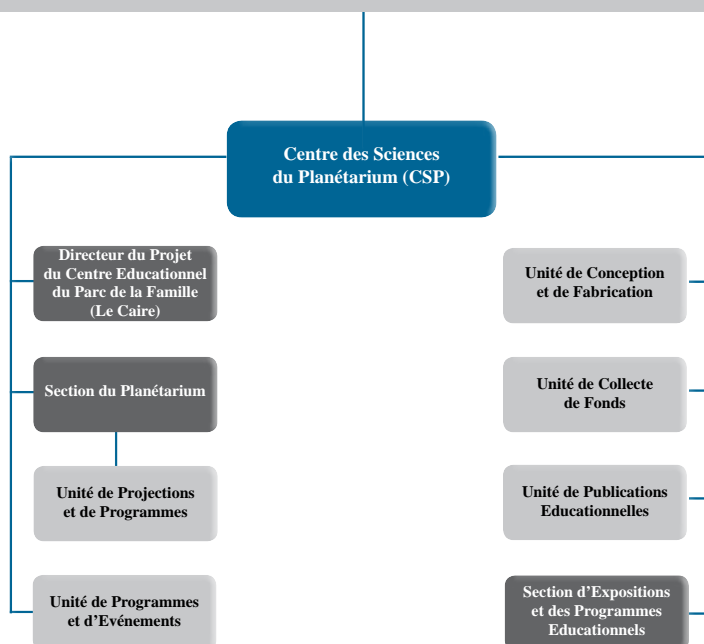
Centre des Sciences du Planétarium (CSP)

Directeur du Projet du Centre Educationnel du Parc de la Famille (Le Caire)

Section du Planétarium

Unité de Projections et de Programmes

Unité de Programmes et d'Evénements

Unité de Conception et de Fabrication

Unité de Collecte de Fonds

Unité de Publications Educationnelles

Section d'Expositions et des Programmes Educationnels